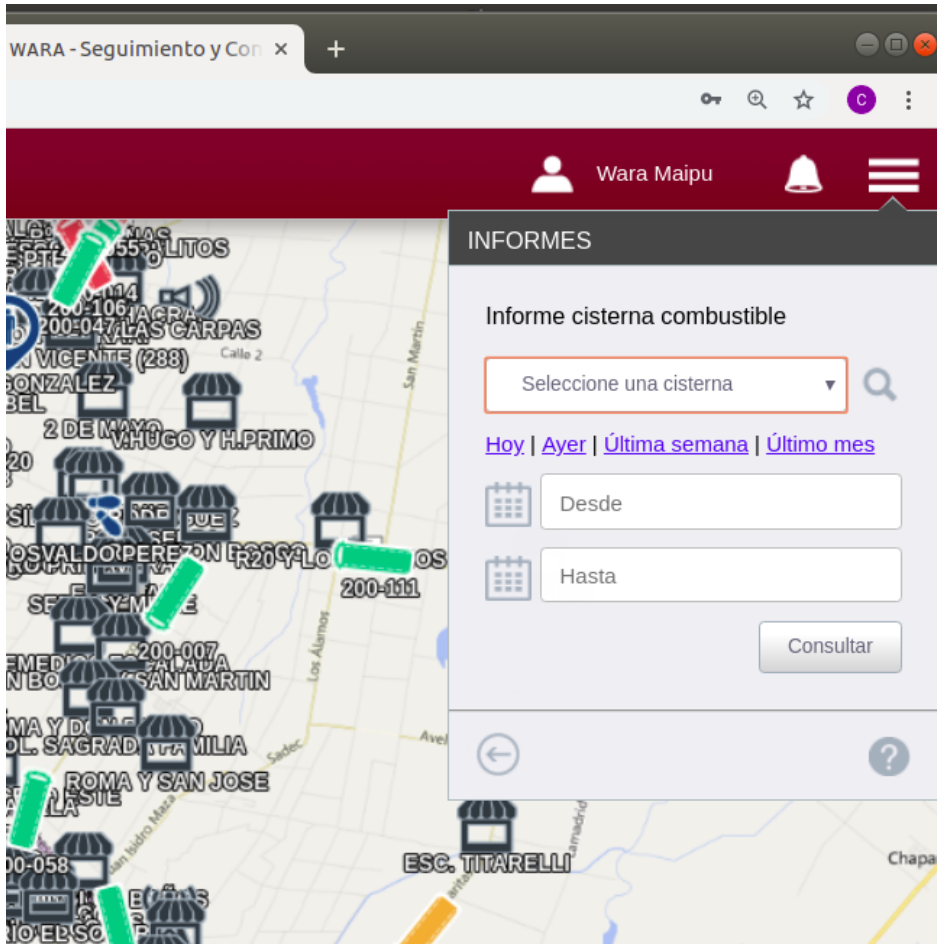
WARA - Seguimiento y Con ×
+
C
Wara Maipu
INFORMES
Informe cisterna combustible
Seleccione una cisterna
Hoy | Ayer | Última semana | Último mes
Desde
Hasta
Consultar
ALITOS
200-106
200-047
LAS CARPAS
VICENTE (288)
GONZALEZ
2 DE MAYO
V.HUGO Y H.PRIMO
OSVALDO PEREZ
R20 Y LO
200-111
200-007
SAN MARTIN
SAGRADA FAMILIA
ROMA Y SAN JOSE
200-058
ESC. TITARELLI
Calle 2
San Martín
Los Álamos
Chapa